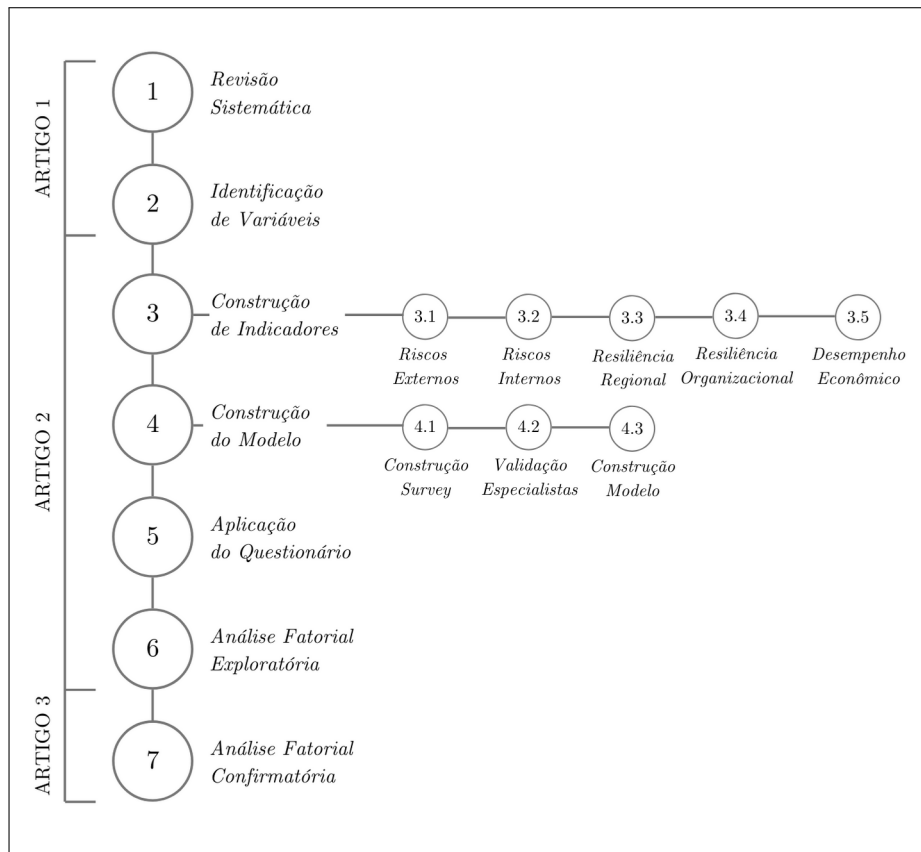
ARTIGO 1

1 Revisão Sistemática

2 Identificação de Variáveis

ARTIGO 2

3 Construção de Indicadores

3.1 Riscos Externos

3.2 Riscos Internos

3.3 Resiliência Regional

3.4 Resiliência Organizacional

3.5 Desempenho Econômico

4 Construção do Modelo

4.1 Construção Survey

4.2 Validação Especialistas

4.3 Construção Modelo

5 Aplicação do Questionário

6 Análise Fatorial Exploratória

ARTIGO 3

7 Análise Fatorial Confirmatória